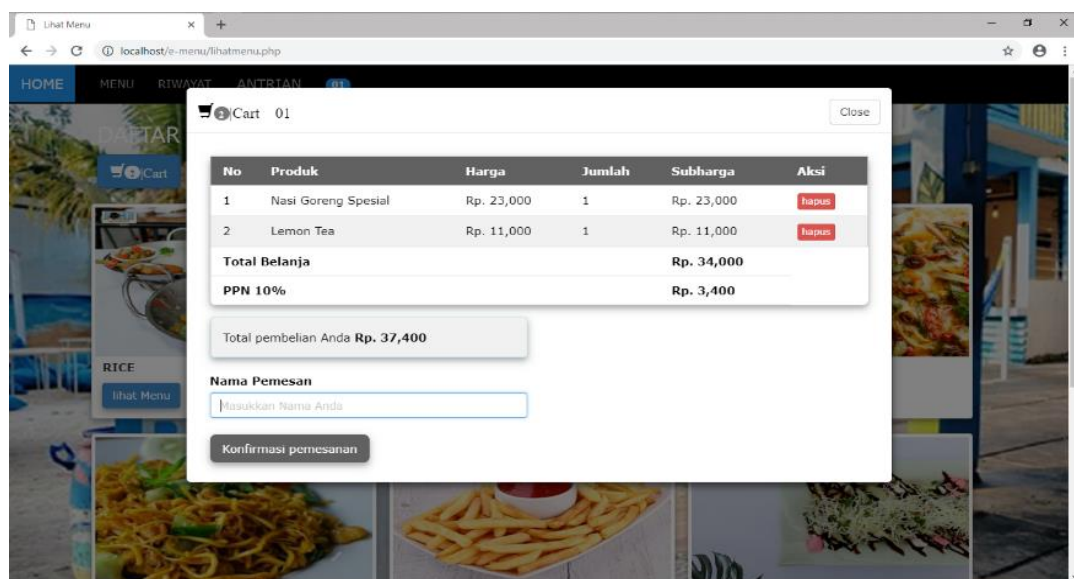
Lihat Menu
localhost/e-menu/lihatmenu.php

HOME MENU RIWAYAT ANTRIAN 01

DAFTAR
Cart

Cart 01
Close

| No | Produk | Harga | Jumlah | Subharga | Aksi |
|---|---|---|---|---|---|
| 1 | Nasi Goreng Spesial | Rp. 23,000 | 1 | Rp. 23,000 | hapus |
| 2 | Lemon Tea | Rp. 11,000 | 1 | Rp. 11,000 | hapus |
| Total Belanja | | | | Rp. 34,000 | |
| PPN 10% | | | | Rp. 3,400 | |

Total pembelian Anda Rp. 37,400

Nama Pemesan
Masukkan Nama Anda

Konfirmasi pemesanan

RICE
lihat Menu